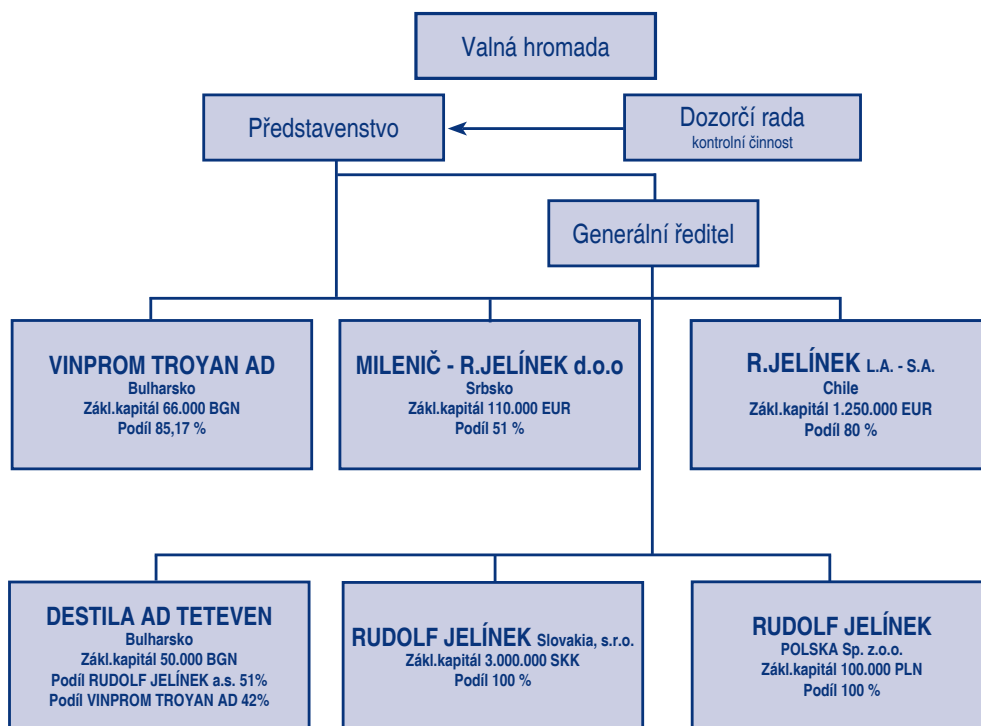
Valná hromada

Představenstvo

Dozorčí rada
kontrolní činnost

Generální ředitel

VINPROM TROYAN AD
Bulharsko
Zákl.kapitál 66.000 BGN
Podíl 85,17 %

MILENIČ - R.JELÍNEK d.o.o
Srbsko
Zákl.kapitál 110.000 EUR
Podíl 51 %

R.JELÍNEK L.A. - S.A.
Chile
Zákl.kapitál 1.250.000 EUR
Podíl 80 %

DESTILA AD TETEVEN
Bulharsko
Zákl.kapitál 50.000 BGN
Podíl RUDOLF JELÍNEK a.s. 51%
Podíl VINPROM TROYAN AD 42%

RUDOLF JELÍNEK Slovakia, s.r.o.
Zákl.kapitál 3.000.000 SKK
Podíl 100 %

RUDOLF JELÍNEK
POLSKA Sp. z.o.o.
Zákl.kapitál 100.000 PLN
Podíl 100 %